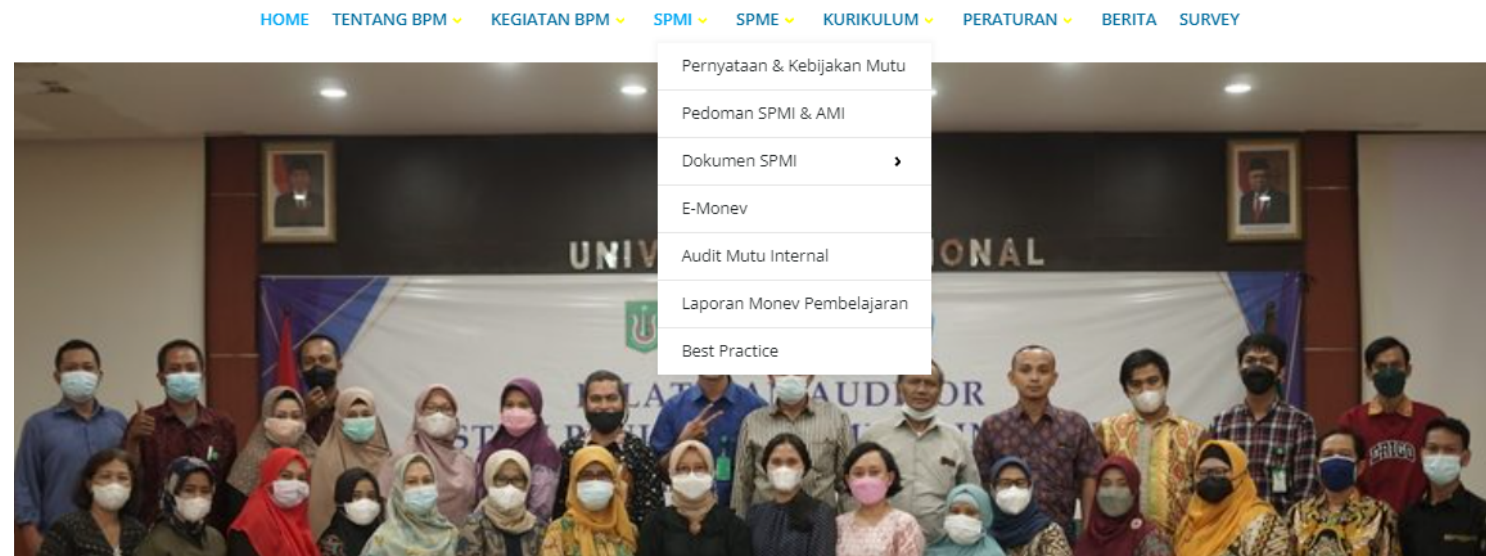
HOME TENTANG BPM KEGIATAN BPM SPMI SPME KURIKULUM PERATURAN BERITA SURVEY

Pernyataan & Kebijakan Mutu
Pedoman SPMI & AMI
Dokumen SPMI
E-Monev
Audit Mutu Internal
Laporan Monev Pembelajaran
Best Practice

UNIV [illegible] ONAL

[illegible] AUDI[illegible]OR